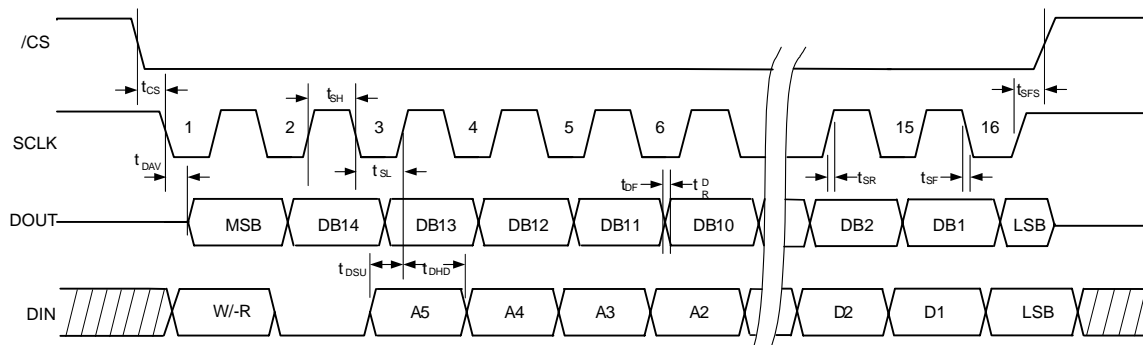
/CS

$t_{CS}$

$t_{SH}$

$t_{SFS}$

SCLK

1 2 3 4 5 6 15 16

$t_{DAV}$

$t_{SL}$

$t_{DF}$

$t_{DR}$

$t_{SR}$

$t_{SF}$

DOUT

MSB DB14 DB13 DB12 DB11 DB10 DB2 DB1 LSB

$t_{DSU}$

$t_{DHD}$

DIN

W/-R A5 A4 A3 A2 D2 D1 LSB